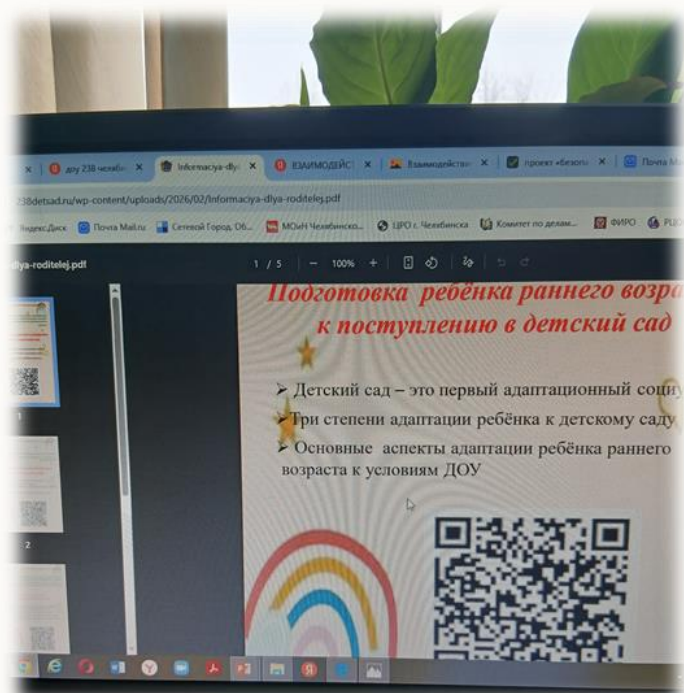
доу 238 челябин | Informaciya-dlya | ВЗАИМОДЕЙСТ | Взаимодействи | проект «безопа | Почта M

238detsad.ru/wp-content/uploads/2026/02/Informaciya-dlya-roditelej.pdf

Яндекс.Диск | Почта Mail.ru | Сетевой Город. Об... | МОиН Челябинско... | ЦРО г. Челябинска | Комитет по делам... | ФИРО | РЦО

dlya-roditelej.pdf | 1 / 5 | — 100% +

1

2

Подготовка ребёнка раннего возра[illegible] к поступлению в детский сад

➢ Детский сад – это первый адаптационный социу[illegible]

➢ Три степени адаптации ребёнка к детскому саду

➢ Основные аспекты адаптации ребёнка раннего возраста к условиям ДОУ